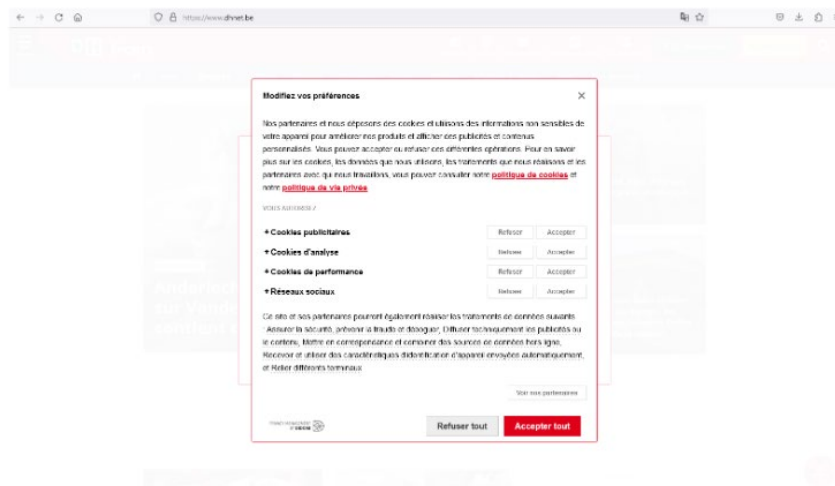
https://www.dhnet.be

Modifiez vos préférences

Nos partenaires et nous déposons des cookies et utilisons des informations non sensibles de votre appareil pour améliorer nos produits et afficher des publicités et contenus personnalisés. Vous pouvez accepter ou refuser ces différentes opérations. Pour en savoir plus sur les cookies, les données que nous utilisons, les traitements que nous réalisons et les partenaires avec qui nous travaillons, vous pouvez consulter notre politique de cookies et notre politique de vie privée

VOUS AUTORISEZ :

+ Cookies publicitaires | Refuser | Accepter
+ Cookies d'analyse | Refuser | Accepter
+ Cookies de performance | Refuser | Accepter
+ Réseaux sociaux | Refuser | Accepter

Ce site et ses partenaires pourront également réaliser les traitements de données suivants : Assurer la sécurité, prévenir la fraude et déboguer, Diffuser techniquement les publicités ou le contenu, Mettre en correspondance et combiner des sources de données hors ligne, Recevoir et utiliser des caractéristiques d'identification d'appareil envoyées automatiquement, et Relier différents terminaux

Voir nos partenaires

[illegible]

Refuser tout

Accepter tout